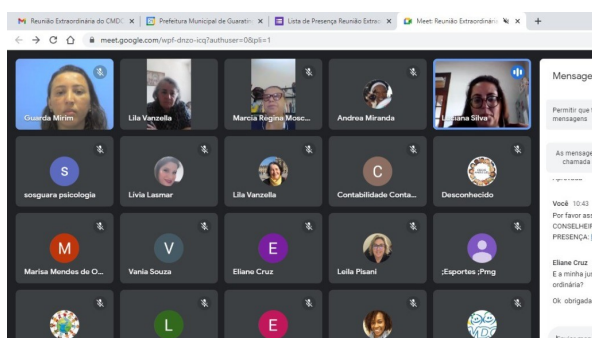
Reunião Extraordinária do CMD ×
Prefeitura Municipal de Guaratin ×
Lista de Presença Reunião Extrao ×
Meet: Reunião Extraordinária ×
+
meet.google.com/wpf-dnzo-icq?authuser=0&pli=1

Guarda Mirim
Lila Vanzella
Marcia Regina Mosc...
Andrea Miranda
Luciana Silva
S
sosguara psicologia
Livia Lasmar
Lila Vanzella
C
Contabilidade Conta...
Desconhecido
M
Marisa Mendes de O...
V
Vania Souza
E
Eliane Cruz
Leila Pisani
;Esportes ;Pmg
L
E

Mensage
Permitir que
mensagens
As mensage
chamada
Você 10:43
Por favor ass
CONSELHEIR
PRESENÇA:
Eliane Cruz
E a minha ju
ordinária?
Ok obrigad